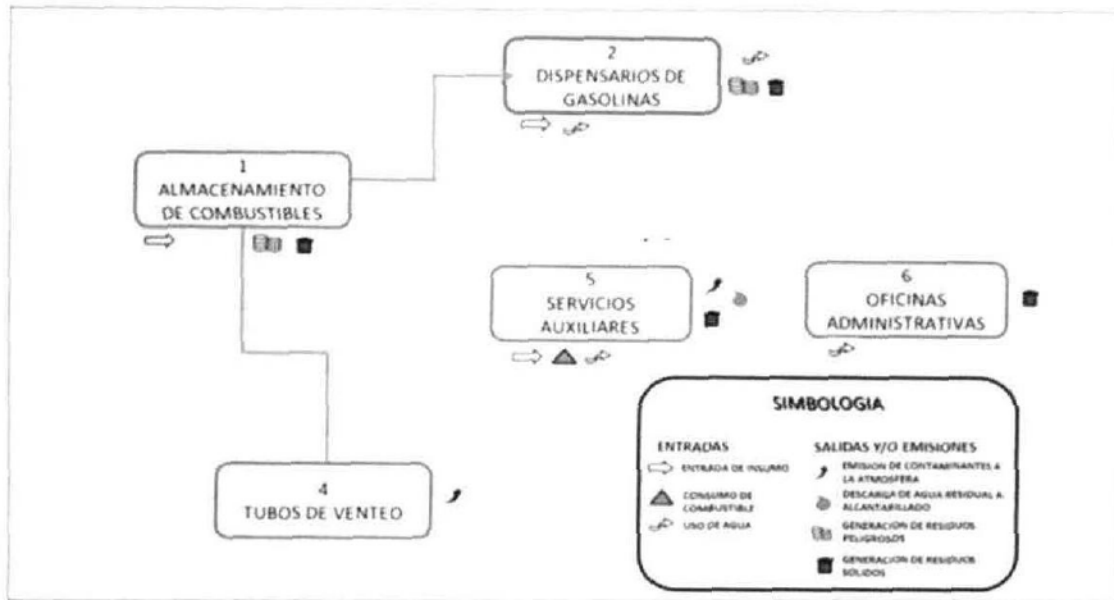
2
DISPENSARIOS DE GASOLINAS

1
ALMACENAMIENTO DE COMBUSTIBLES

5
SERVICIOS AUXILIARES

6
OFICINAS ADMINISTRATIVAS

4
TUBOS DE VENTEO

SIMBOLOGIA

ENTRADAS
ENTRADA DE INSUMO
CONSUMO DE COMBUSTIBLE
USO DE AGUA

SALIDAS Y/O EMISIONES
EMISION DE CONTAMINANTES A LA ATMOSFERA
DESCARGA DE AGUA RESIDUAL A ALCANTARILLADO
GENERACION DE RESIDUOS PELIGROSOS
GENERACION DE RESIDUOS SOLIDOS